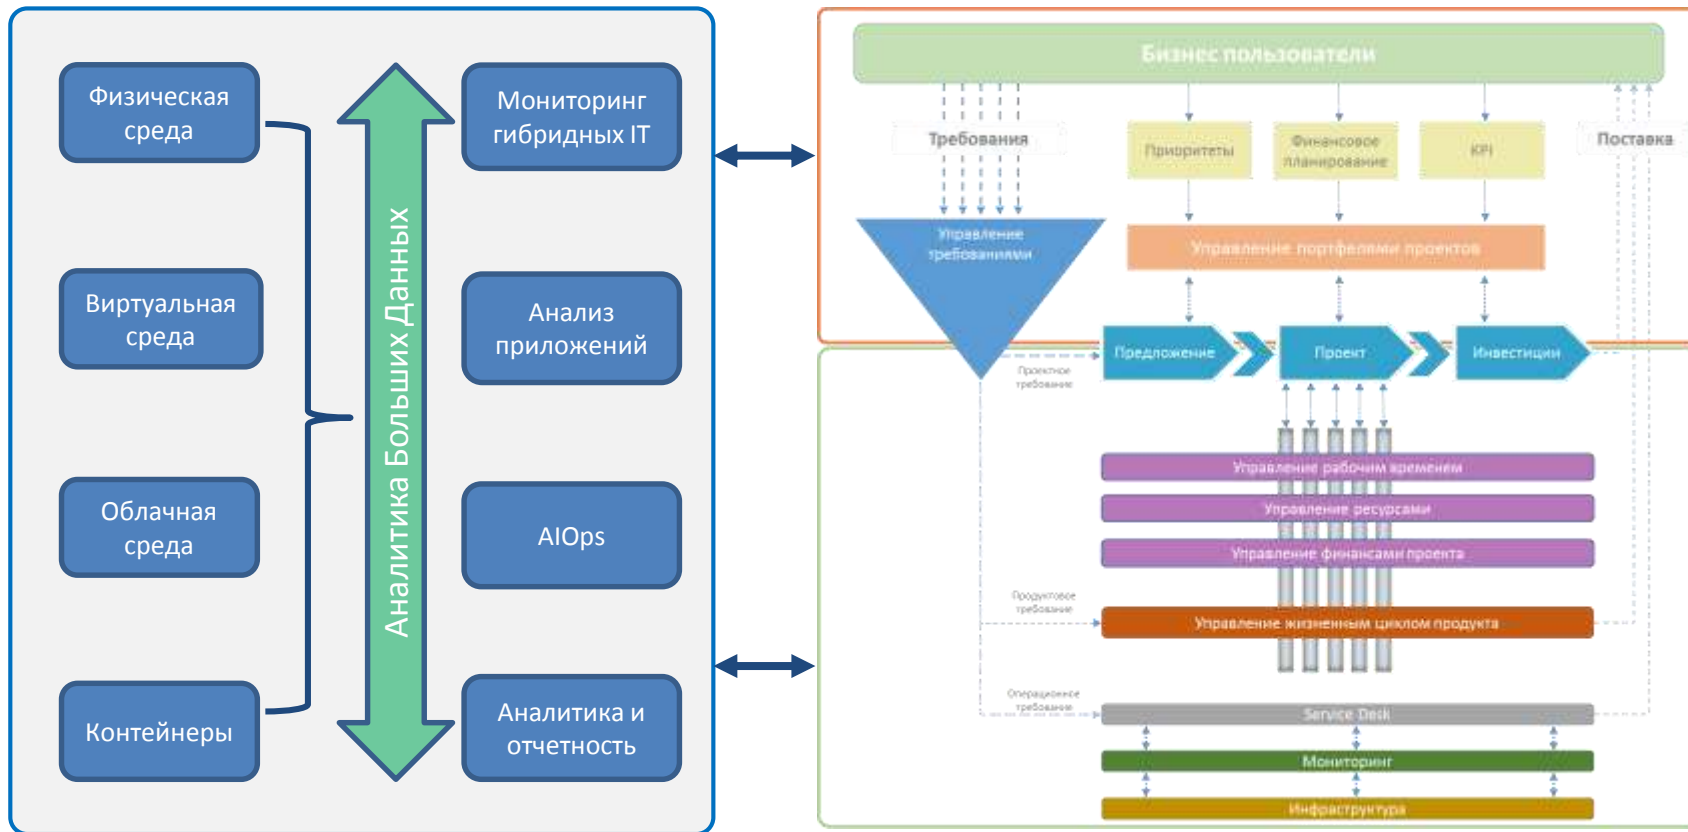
Физическая среда

Виртуальная среда

Облачная среда

Контейнеры

Аналитика Больших Данных

Мониторинг гибридных IT

Анализ приложений

AIOps

Аналитика и отчетность

Бизнес пользователи

Требования

Приоритеты

Финансовое планирование

KPI

Поставка

Управление требованиями

Управление портфелями проектов

Предложение

Проект

Инвестиции

Проектное требование

Управление рабочим временем

Управление ресурсами

Управление финансами проекта

Продуктовое требование

Управление жизненным циклом продукта

Операционное требование

Service Desk

Мониторинг

Инфраструктура